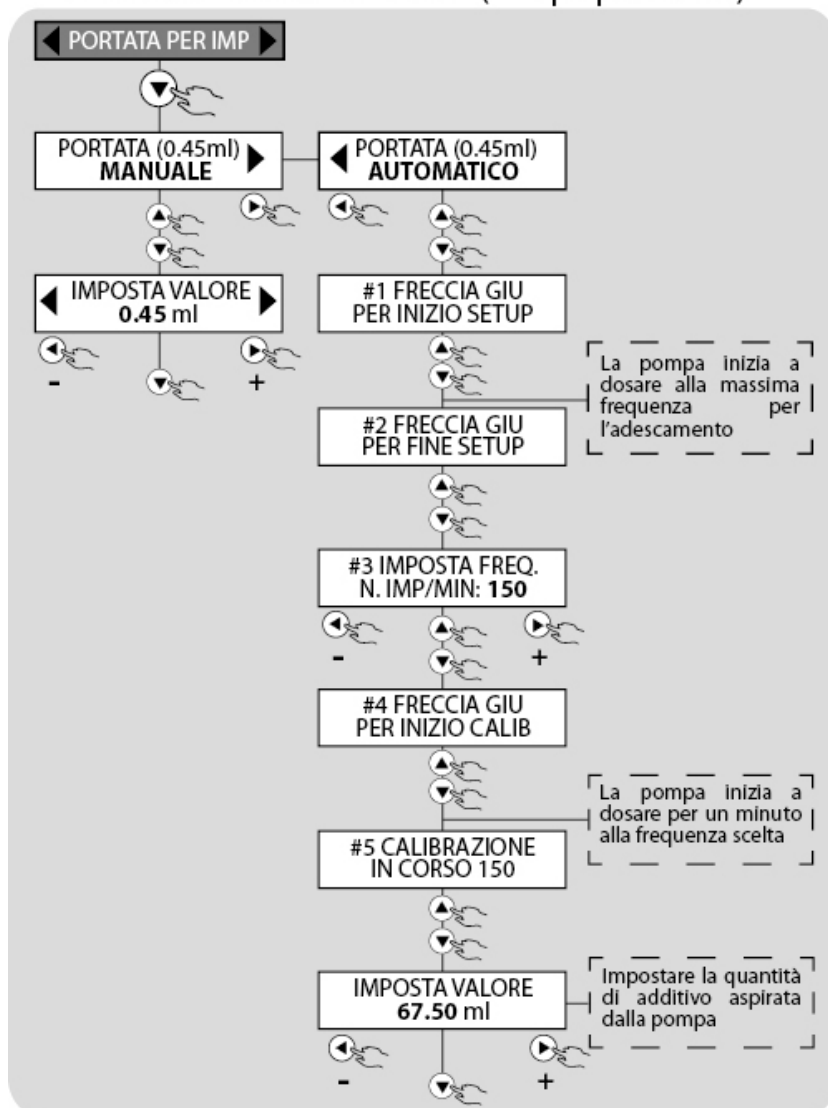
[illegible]

PORTATA PER IMP

PORTATA (0.45ml)
**MANUALE**

PORTATA (0.45ml)
**AUTOMATICO**

IMPOSTA VALORE
**0.45** ml

-

+

#1 FRECCIA GIU
PER INIZIO SETUP

La pompa inizia a dosare alla massima frequenza per l'adescamento

#2 FRECCIA GIU
PER FINE SETUP

#3 IMPOSTA FREQ.
N. IMP/MIN: **150**

-

+

#4 FRECCIA GIU
PER INIZIO CALIB

La pompa inizia a dosare per un minuto alla frequenza scelta

#5 CALIBRAZIONE
IN CORSO 150

IMPOSTA VALORE
**67.50** ml

Impostare la quantità di additivo aspirata dalla pompa

-

+